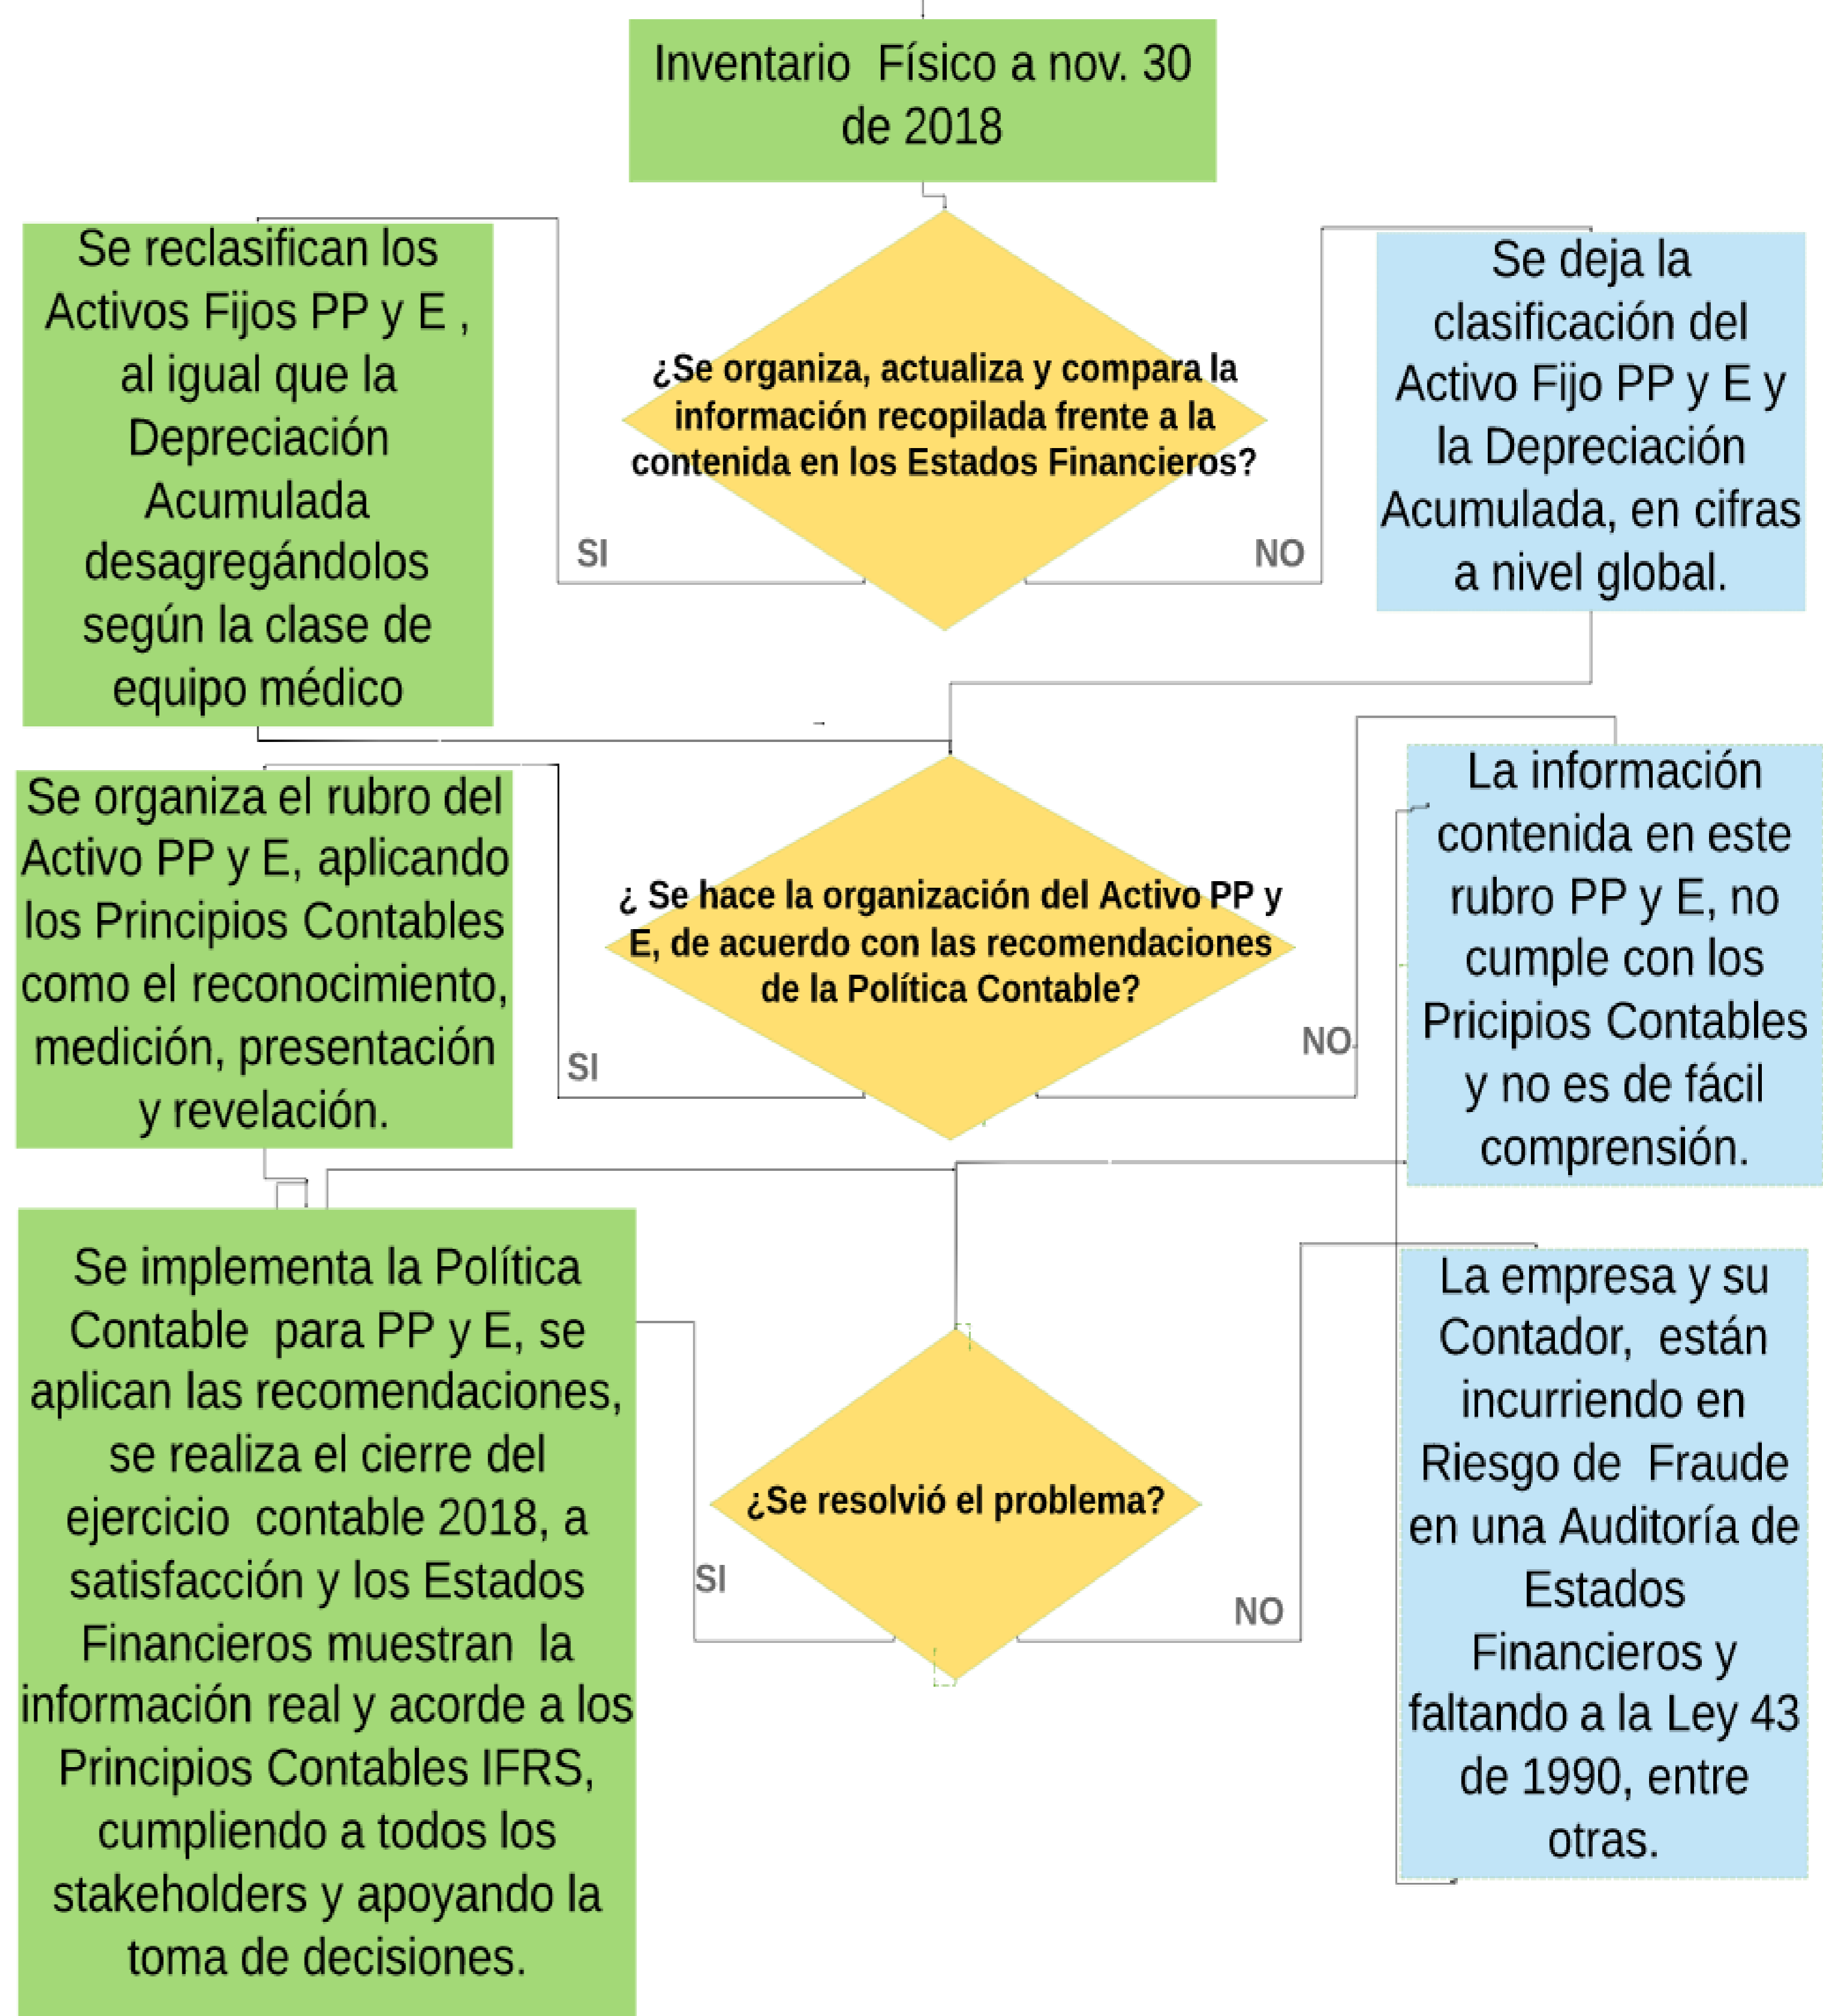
Inventario Físico a nov. 30 de 2018

Se reclasifican los Activos Fijos PP y E , al igual que la Depreciación Acumulada desagregándolos según la clase de equipo médico

SI

¿Se organiza, actualiza y compara la información recopilada frente a la contenida en los Estados Financieros?

NO

Se deja la clasificación del Activo Fijo PP y E y la Depreciación Acumulada, en cifras a nivel global.

Se organiza el rubro del Activo PP y E, aplicando los Principios Contables como el reconocimiento, medición, presentación y revelación.

SI

¿ Se hace la organización del Activo PP y E, de acuerdo con las recomendaciones de la Política Contable?

NO

La información contenida en este rubro PP y E, no cumple con los Pricipios Contables y no es de fácil comprensión.

Se implementa la Política Contable para PP y E, se aplican las recomendaciones, se realiza el cierre del ejercicio contable 2018, a satisfacción y los Estados Financieros muestran la información real y acorde a los Principios Contables IFRS, cumpliendo a todos los stakeholders y apoyando la toma de decisiones.

SI

¿Se resolvió el problema?

NO

La empresa y su Contador, están incurriendo en Riesgo de Fraude en una Auditoría de Estados Financieros y faltando a la Ley 43 de 1990, entre otras.